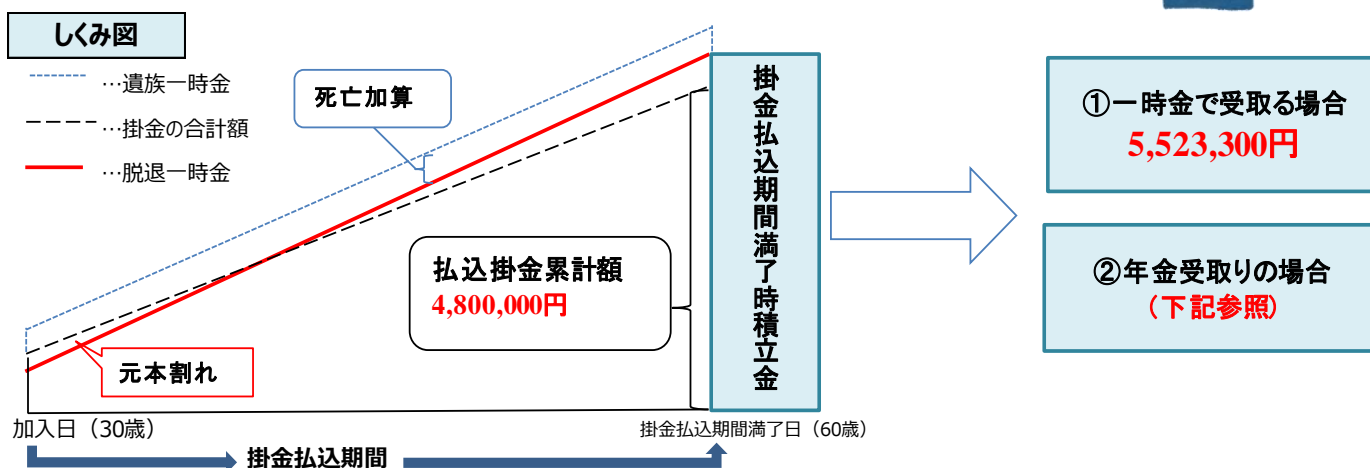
しくみ図

…遺族一時金

…掛金の合計額

…脱退一時金

死亡加算

払込掛金累計額
4,800,000円

元本割れ

掛金払込期間満了時積立金

①一時金で受取る場合
5,523,300円

②年金受取りの場合
（下記参照）

加入日（30歳）

掛金払込期間満了日（60歳）

掛金払込期間